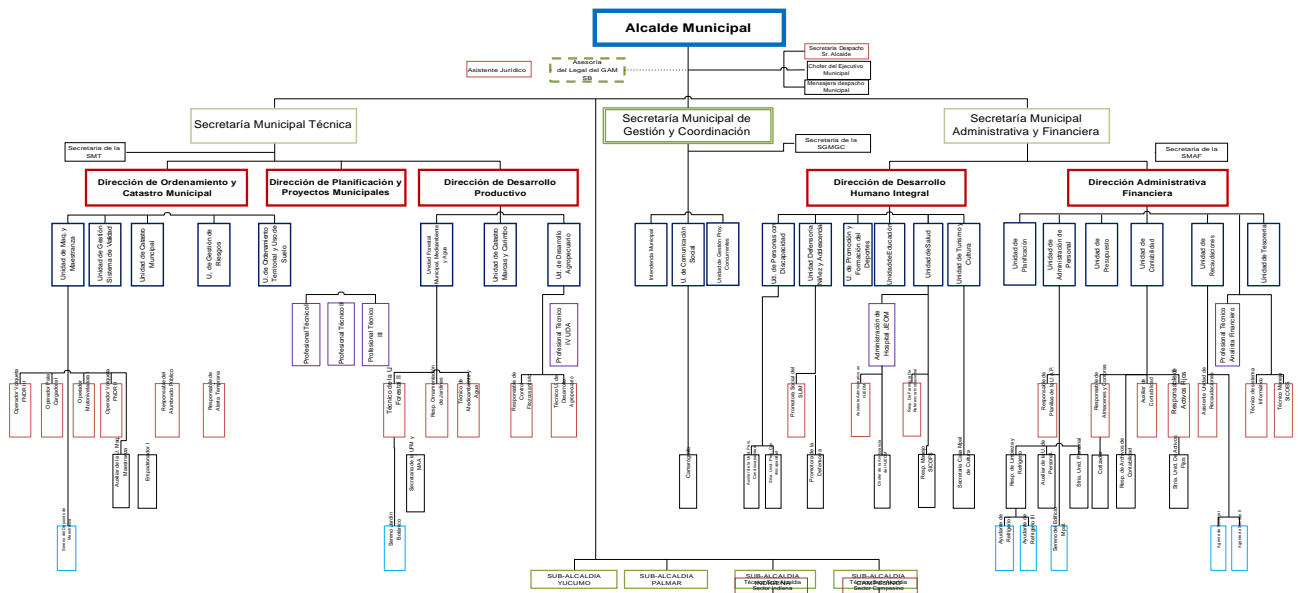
Alcalde Municipal

Asistente Jurídico

Asesoría del Legal del GAM SB

Secretaria Despacho Sr. Alcalde

Chofer del Ejecutivo Municipal

Mensajera despacho Municipal

Secretaría Municipal Técnica

Secretaria de la SMT

Secretaría Municipal de Gestión y Coordinación

Secretaria de la SGMGC

Secretaría Municipal Administrativa y Financiera

Secretaria de la SMAF

Dirección de Ordenamiento y Catastro Municipal

Dirección de Planificación y Proyectos Municipales

Dirección de Desarrollo Productivo

Dirección de Desarrollo Humano Integral

Dirección Administrativa Financiera

Unidad de Maq. y Maestranza

Unidad de Gestión Sistema de Vialidad

Unidad de Catastro Municipal

U. de Gestión de Riesgos

U. de Ordenamiento Territorial y Uso de Suelo

Profesional Técnico I

Profesional Técnico II

Profesional Técnico III

Unidad Forestal Municipal, Medioambiente y Agua

Unidad de Catastro Marcas y Ganado

Ud. de Desarrollo Agropecuario

Profesional Técnico IV UDA

Intendencia Municipal

U. de Comunicación Social

Unidad de Gestión Proy. Concurrentes

Ud. de Personas con Discapacidad

Unidad Defensoría Niñez y Adolescencia

U. de Promoción y Formación del Deportes

Unidad de Educación

Unidad de Salud

Unidad de Turismo y Cultura

Administración de Hospital JEOM

Unidad de Planificación

Unidad de Administración de Personal

Unidad de Presupuesto

Unidad de Contabilidad

Unidad de Recaudaciones

Unidad de Tesorería

Profesional Técnico Analista Financiero

Operador Volqueta FNDR I

Operador Pala Cargadora

Operador Motoniveladora

Operador Volqueta FNDR II

Responsable del Alumbrado Público

Responsable de Alerta Temprana

Auxiliar de Unid. Maq. y Maestranza

Empadronador I

Técnico de la U. Forestal II

Resp. Ornamentación de Jardines

Técnico de Medioambiente y Agua

Secretaria de la UFM y MAA

Responsable de Control Pecuario

Técnico I de Desarrollo Agropecuario

Camarógrafo

Promotora Social del SLIM

Promotora de la Defensoría

Resp. Médico SICOF

Secretaria Casa Mpal. de Cultura

Responsable de Planillas de RR.HH.

Responsable de Adquisiciones y Contrat.

Auxiliar de Contabilidad

Responsable de Activos Fijos

Asistente Unidad de Recaudaciones

Técnico de Sistema Informático

Técnico Mpal. SIGOB

Resp. de Limpieza y Refrigerio

Auxiliar de la U. de Personal

Stria. Unid. Personal

Resp. de Archivo de Contabilidad

Stria. Unid. Activos Fijos

Sereno Jardín Botánico

Ayudante de Refrigerio I

Ayudante de Refrigerio II

SUB-ALCALDIA YUCUMO

SUB-ALCALDIA PALMAR

SUB-ALCALDIA INDÍGENA

Técnico Sub Alcaldía Sector Indígena

SUB-ALCALDIA CAMPESINA

Técnico Sub Alcaldía Sector Campesino